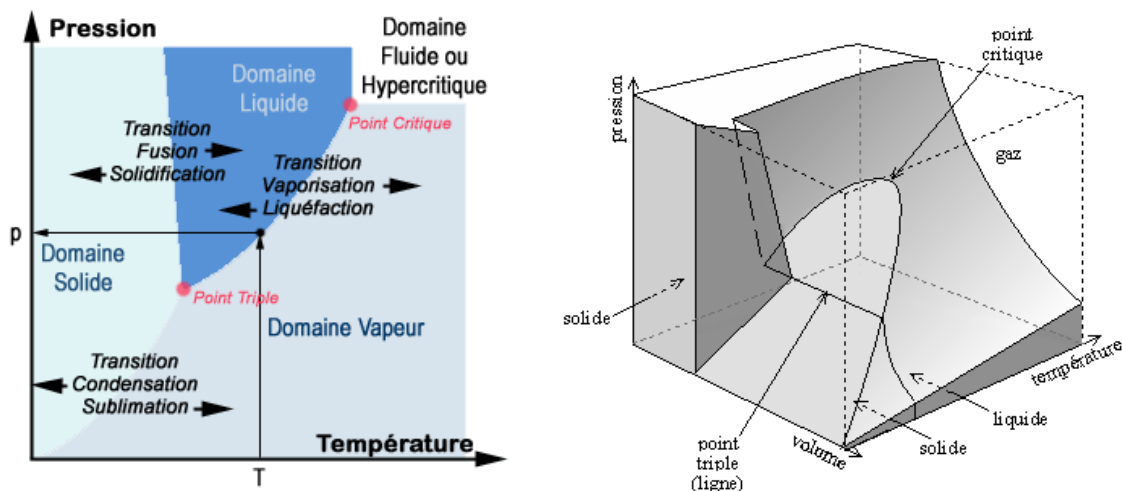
Pression

Domaine Fluide ou Hypercritique

Domaine Liquide

Point Critique

Transition Fusion Solidification

Transition Vaporisation Liquéfaction

p

Domaine Solide

Point Triple

Domaine Vapeur

Transition Condensation Sublimation

Température

T

pression

point critique

gaz

solide

température

liquide

solide

volume

point triple (ligne)